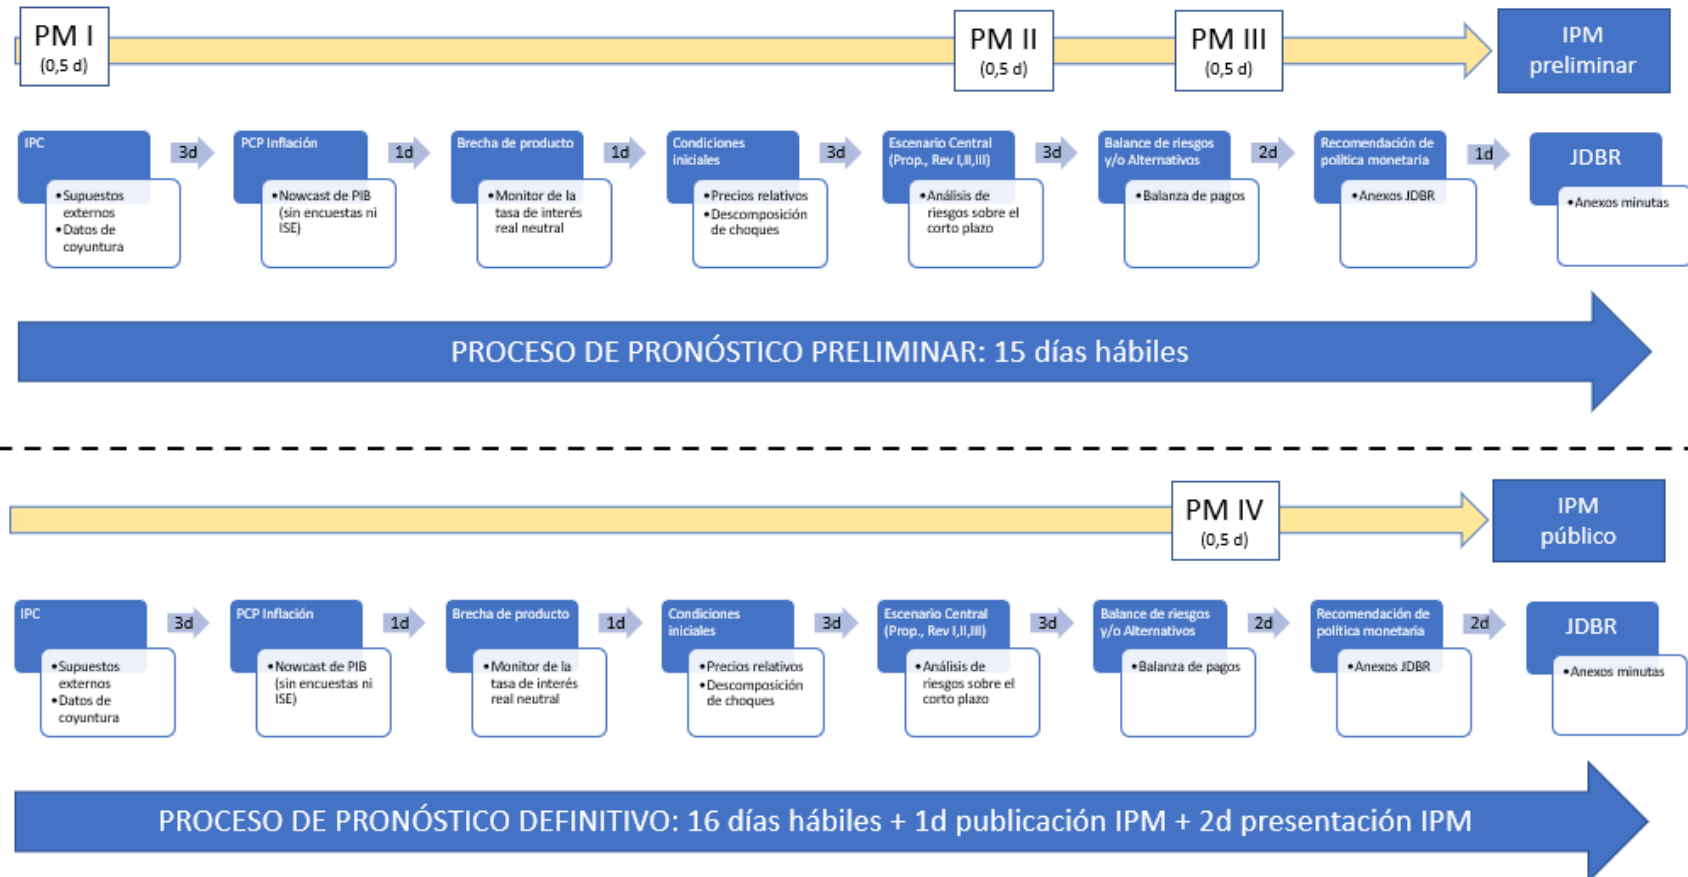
PM I
(0,5 d)

PM II
(0,5 d)

PM III
(0,5 d)

IPM preliminar

IPC
•Supuestos externos
•Datos de coyuntura

3d

PCP Inflación
•Nowcast de PIB (sin encuestas ni ISE)

1d

Brecha de producto
•Monitor de la tasa de interés real neutral

1d

Condiciones iniciales
•Precios relativos
•Descomposición de choques

3d

Escenario Central (Prop., Rev I,II,III)
•Análisis de riesgos sobre el corto plazo

3d

Balance de riesgos y/o Alternativos
•Balanza de pagos

2d

Recomendación de política monetaria
•Anexos JDBR

1d

JDBR
•Anexos minutas

PROCESO DE PRONÓSTICO PRELIMINAR: 15 días hábiles

PM IV
(0,5 d)

IPM público

IPC
•Supuestos externos
•Datos de coyuntura

3d

PCP Inflación
•Nowcast de PIB (sin encuestas ni ISE)

1d

Brecha de producto
•Monitor de la tasa de interés real neutral

1d

Condiciones iniciales
•Precios relativos
•Descomposición de choques

3d

Escenario Central (Prop., Rev I,II,III)
•Análisis de riesgos sobre el corto plazo

3d

Balance de riesgos y/o Alternativos
•Balanza de pagos

2d

Recomendación de política monetaria
•Anexos JDBR

2d

JDBR
•Anexos minutas

PROCESO DE PRONÓSTICO DEFINITIVO: 16 días hábiles + 1d publicación IPM + 2d presentación IPM